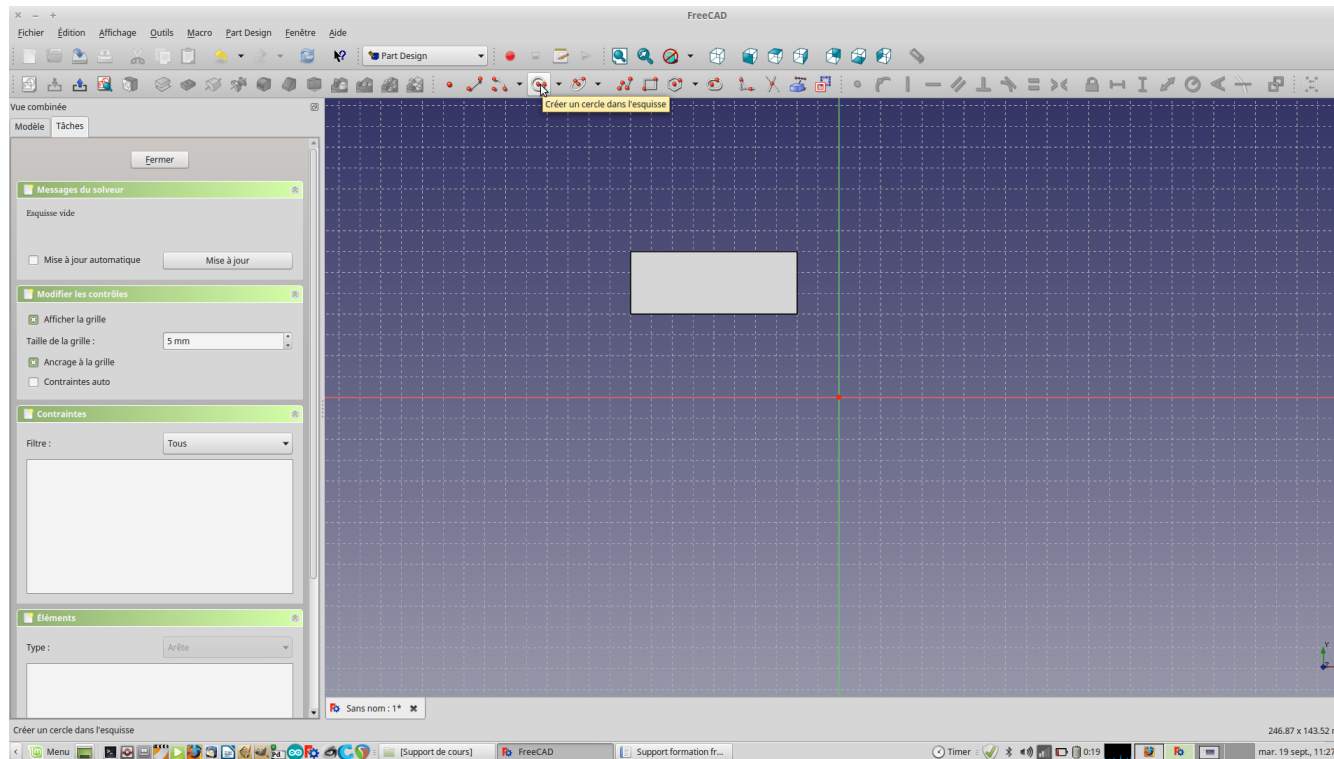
FreeCAD

Fichier Édition Affichage Outils Macro Part Design Fenêtre Aide

Part Design

Créer un cercle dans l'esquisse

Vue combinée

Modèle Tâches

Fermer

Messages du solveur

Esquisse vide

Mise à jour automatique

Mise à jour

Modifier les contrôles

Afficher la grille

Taille de la grille : 5 mm

Ancrage à la grille

Contraintes auto

Contraintes

Filtre : Tous

Éléments

Type : Arête

Sans nom : 1*

Créer un cercle dans l'esquisse

246.87 x 143.52

Menu

[Support de cours]

FreeCAD

Support formation fr...

Timer

0:19

mar. 19 sept., 11:27